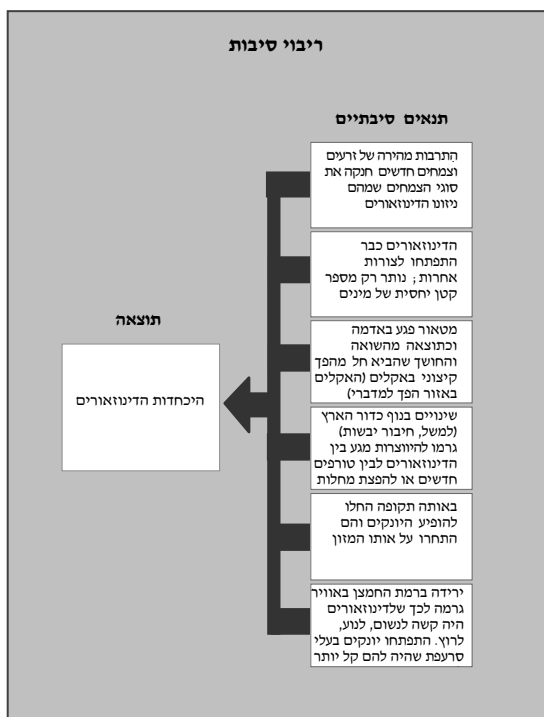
ריבוי סיבות

תנאים סיבתיים

התרבות מהירה של זרעים וצמחים חדשים חנקה את סוגי הצמחים שמהם ניזונו הדינוזאורים

הדינוזאורים כבר התפתחו לצורות אחרות; נותר רק מספר קטן יחסית של מינים

מטאור פגע באדמה וכתוצאה מהשואה והחושך שהביא חל מהפך קיצוני באקלים (האקלים באזור הפך למדברי)

שינויים בנוף כדור הארץ (למשל, חיבור יבשות) גרמו להיווצרות מגע בין הדינוזאורים לבין טורפים חדשים או להפצת מחלות

באותה תקופה החלו להופיע היונקים והם התחרו על אותו המזון

ירידה ברמת החמצן באוויר גרמה לכך שלדינוזאורים היה קשה לנשום, לנוע, לרוץ. התפתחו יונקים בעלי סרעפת שהיה להם קל יותר

תוצאה

היכחדות הדינוזאורים